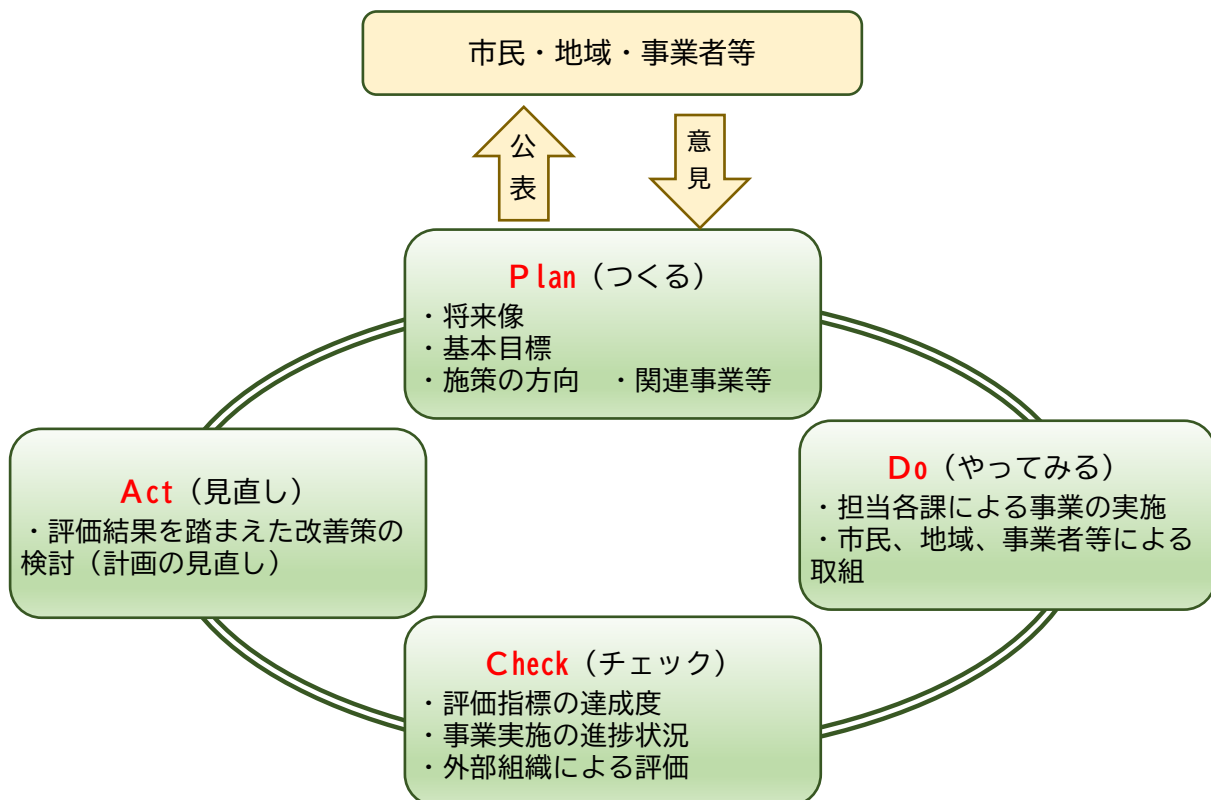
市民・地域・事業者等

公表

意見

Plan（つくる）
・将来像
・基本目標
・施策の方向　・関連事業等

Do（やってみる）
・担当各課による事業の実施
・市民、地域、事業者等による取組

Check（チェック）
・評価指標の達成度
・事業実施の進捗状況
・外部組織による評価

Act（見直し）
・評価結果を踏まえた改善策の検討（計画の見直し）